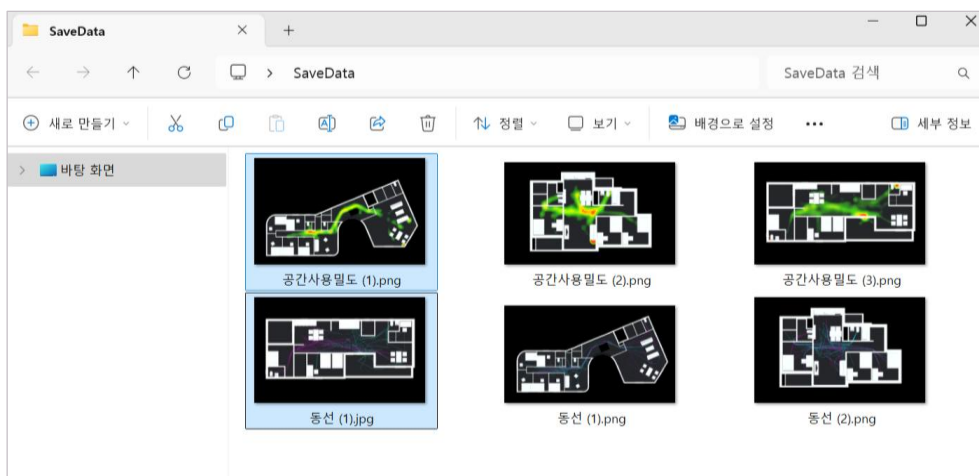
SaveData

SaveData

SaveData 검색

새로 만들기

정렬

보기

배경으로 설정

...

세부 정보

바탕 화면

공간사용밀도 (1).png

공간사용밀도 (2).png

공간사용밀도 (3).png

동선 (1).jpg

동선 (1).png

동선 (2).png